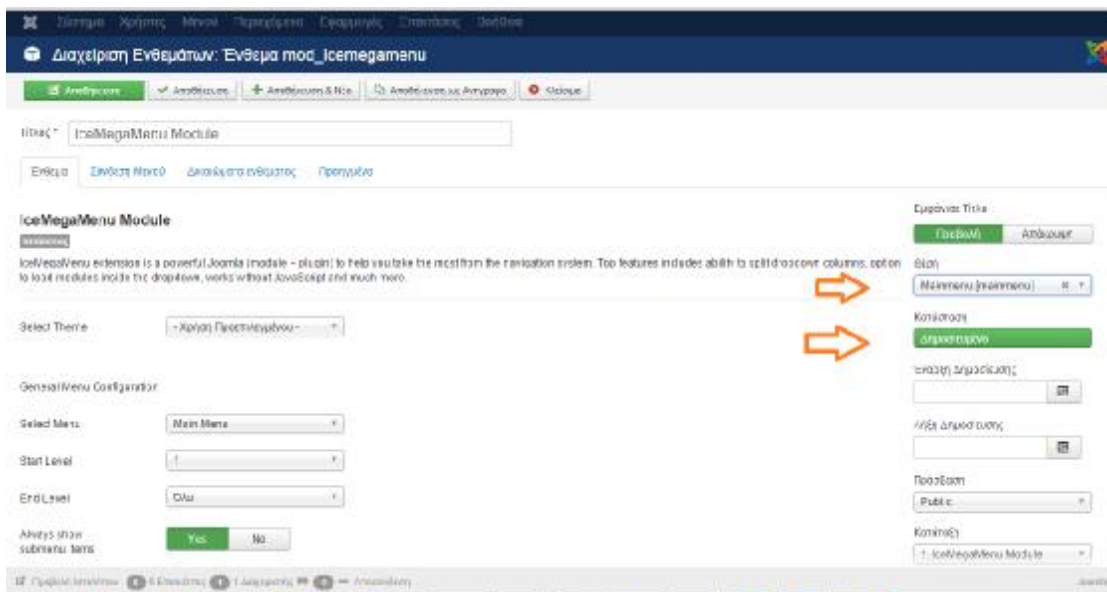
Σύστημα Χρήστες Μενού Περιεχόμενο Εφαρμογές Επεκτάσεις Βοήθεια

Διαχείριση Ενθεμάτων: Ένθεμα mod_icemegamenu

Αποθήκευση | Αποθήκευση | Αποθήκευση & Νέο | Αποθήκευση ως Αντίγραφο | Κλείσιμο

Τίτλος * IceMegaMenu Module

Ένθεμα | Σύνδεση Μενού | Δικαιώματα ενθέματος | Προηγμένα

IceMegaMenu Module

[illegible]

IceMegaMenu extension is a powerful Joomla (module - plugin) to help you take the most from the navigation system. Top features includes ability to split/discover columns, option to load modules inside the dropdown, works without JavaScript and much more.

Select Theme | - Χρήση Προεπιλεγμένου -

General Menu Configuration

Select Menu | Main Menu

Start Level | 1

End Level | Όλα

Always show submenu items | Yes | No

Εμφάνιση Τίτλου

Προβολή | Απόκρυψη

Θέση

Mainmenu [mainmenu]

Κατάσταση

Δημοσιευμένο

Έναρξη Δημοσίευσης

Λήξη Δημοσίευσης

Πρόσβαση

Public

Κατάταξη

1. IceMegaMenu Module

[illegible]